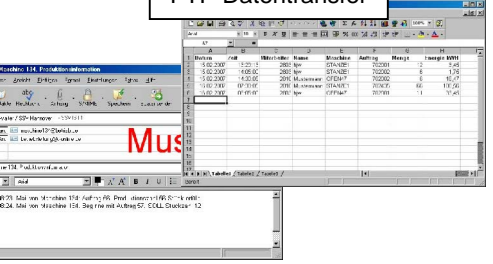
FTP-Datentransfer

Maschine 134: Produktionsinformation

Datei Ansicht Einfügen Format Extras Aktionen ? 

Senden Neu Adresse Anfügen Signatur Speichern Extras Optionen

Muster

Arial

A7

| | A | B | C | D | E | F | G | H |
|---|---|---|---|---|---|---|---|---|
| 1 | Datum | Zeit | Mitarbeiter | Name | Maschine | Auftrag | Menge | Energie kWH |
| 2 | 15.02.2007 | 15:23:15 | 2803 | Iger | STANZE1 | 702001 | 12 | 5,45 |
| 3 | 15.02.2007 | 16:05:00 | 2803 | Iger | STANZE1 | 702001 | 6 | 1,75 |
| 4 | 15.02.2007 | 14:30:00 | 2016 | Mustermann | OFEN01 | 702002 | 6 | 16,47 |
| 5 | 15.02.2007 | 07:30:07 | 2016 | Mustermann | STANZE1 | 702003 | 66 | 100,50 |
| 6 | 15.02.2007 | 07:30:00 | 2803 | Iger | OFEN01 | 702001 | 1 | 10,45 |

Tabelle1 / Tabelle2 / Tabelle3 /

Bereit

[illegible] Mail von Maschine 134: Auftrag 66, Prod. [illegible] Stück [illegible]
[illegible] Mail von Maschine 134: Beginne mit Auftrag 57. SOLL Stückzahl 12